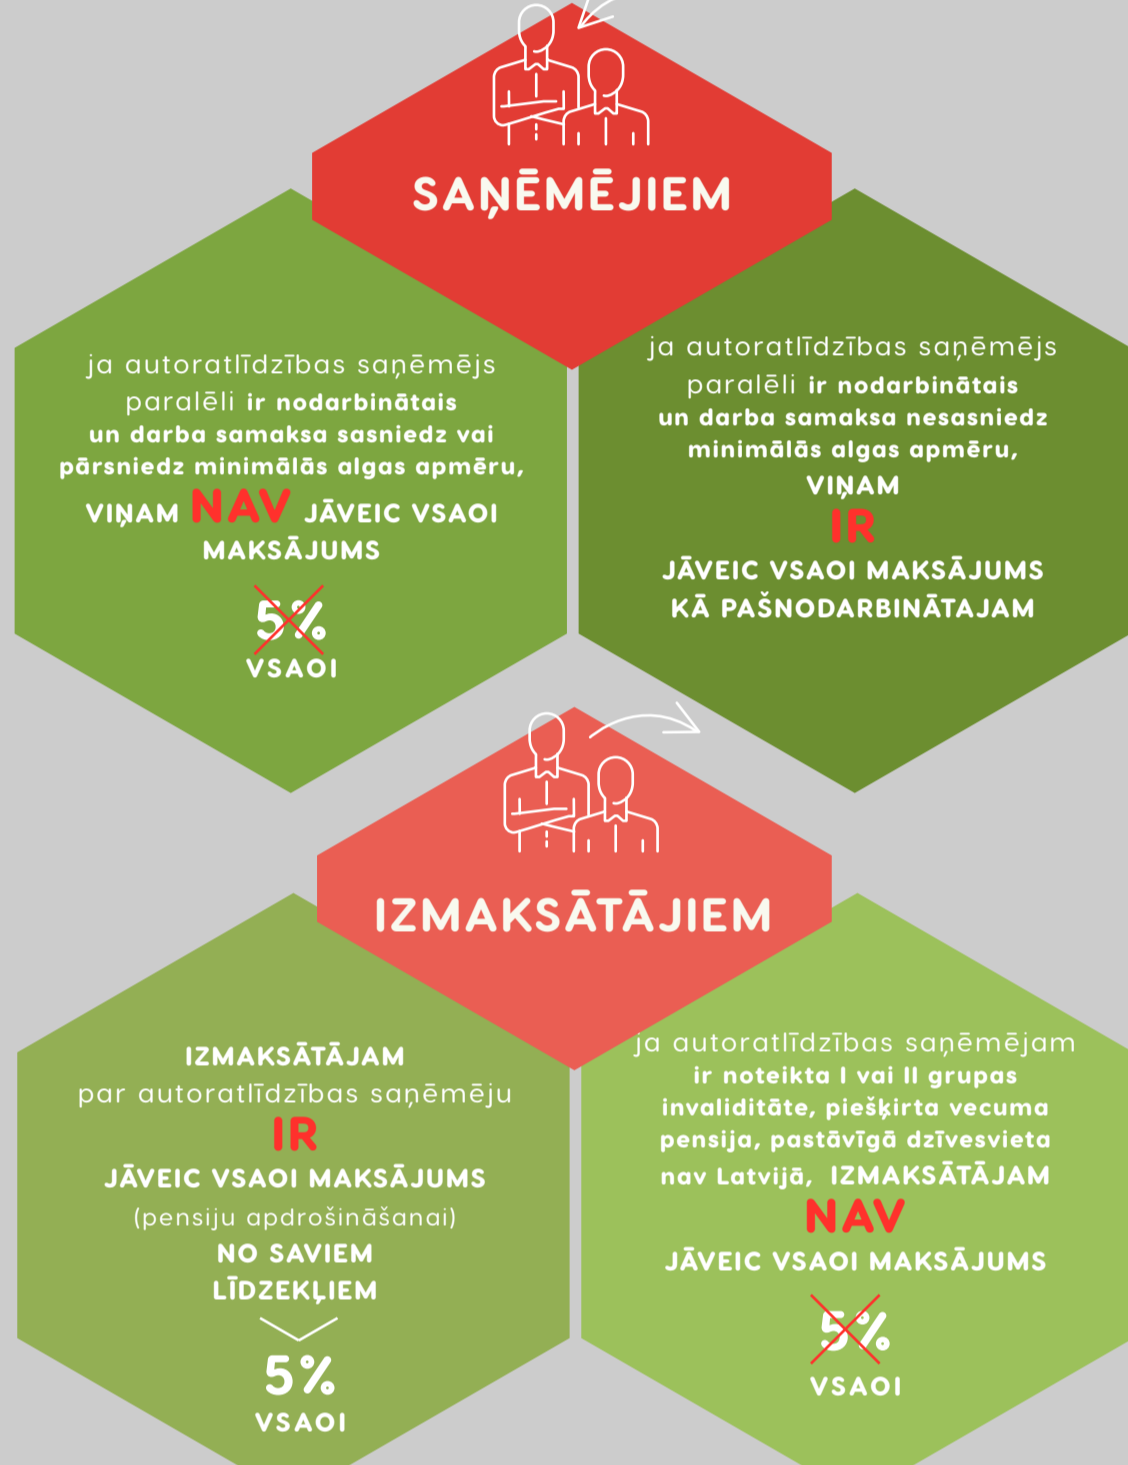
SAŅĒMĒJIEM

ja autoratlīdzības saņēmējs paralēli ir nodarbinātais un darba samaksa sasniedz vai pārsniedz minimālās algas apmēru, VIŅAM NAV JĀVEIC VSAOI MAKSĀJUMS

5%
VSAOI

ja autoratlīdzības saņēmējs paralēli ir nodarbinātais un darba samaksa nesasniedz minimālās algas apmēru, VIŅAM IR JĀVEIC VSAOI MAKSĀJUMS KĀ PAŠNODARBINĀTAJAM

IZMAKSĀTĀJIEM

IZMAKSĀTĀJAM par autoratlīdzības saņēmēju IR JĀVEIC VSAOI MAKSĀJUMS (pensiju apdrošināšanai) NO SAVIEM LĪDZEKĻIEM

5%
VSAOI

ja autoratlīdzības saņēmējam ir noteikta I vai II grupas invaliditāte, piešķirta vecuma pensija, pastāvīgā dzīvesvieta nav Latvijā, IZMAKSĀTĀJAM NAV JĀVEIC VSAOI MAKSĀJUMS

5%
VSAOI